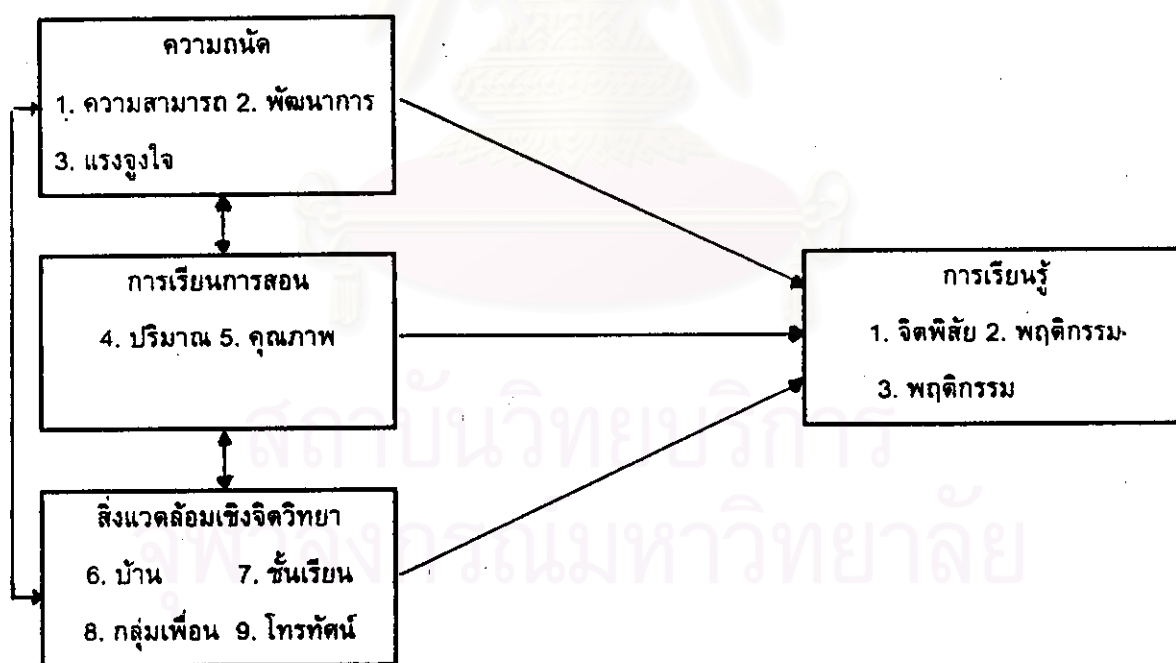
ความถนัด
1. ความสามารถ 2. พัฒนาการ
3. แรงจูงใจ

การเรียนการสอน
4. ปริมาณ 5. คุณภาพ

สิ่งแวดล้อมเชิงจิตวิทยา
6. บ้าน 7. ชั้นเรียน
8. กลุ่มเพื่อน 9. โทรทัศน์

การเรียนรู้
1. จิตพิสัย 2. พฤติกรรม
3. พฤติกรรม

สถาบันวิทยบริการ
จุฬาลงกรณ์มหาวิทยาลัย